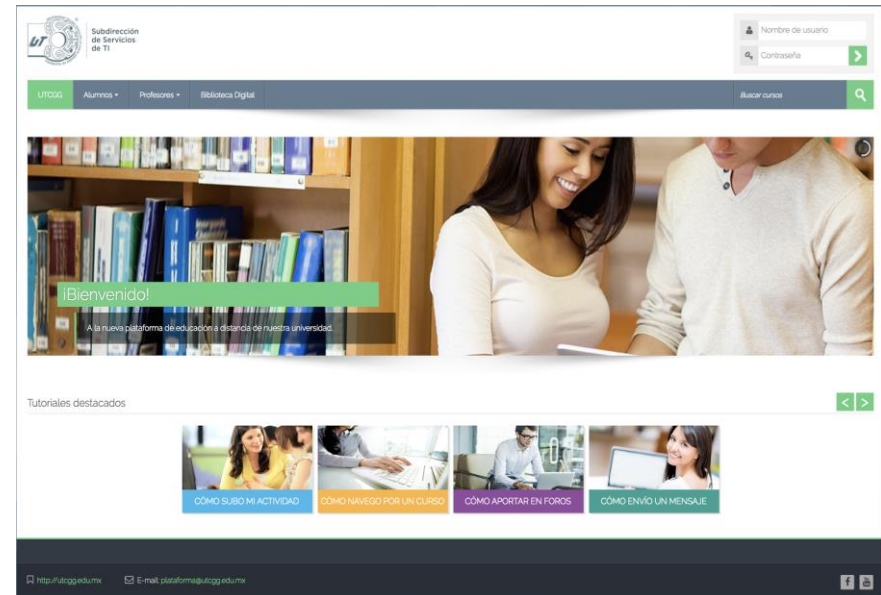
UT Subdirección de Servicios de TI

Nombre de usuario
Contraseña

UTCGG Alumnos ▾ Profesores ▾ Biblioteca Digital
Buscar cursos

¡Bienvenido!
A la nueva plataforma de educación a distancia de nuestra universidad.

Tutoriales destacados

CÓMO SUBO MI ACTIVIDAD
CÓMO NAVEGO POR UN CURSO
CÓMO APORTAR EN FOROS
CÓMO ENVÍO UN MENSAJE

http://utcgg.edu.mx
E-mail: plataforma@utcgg.edu.mx